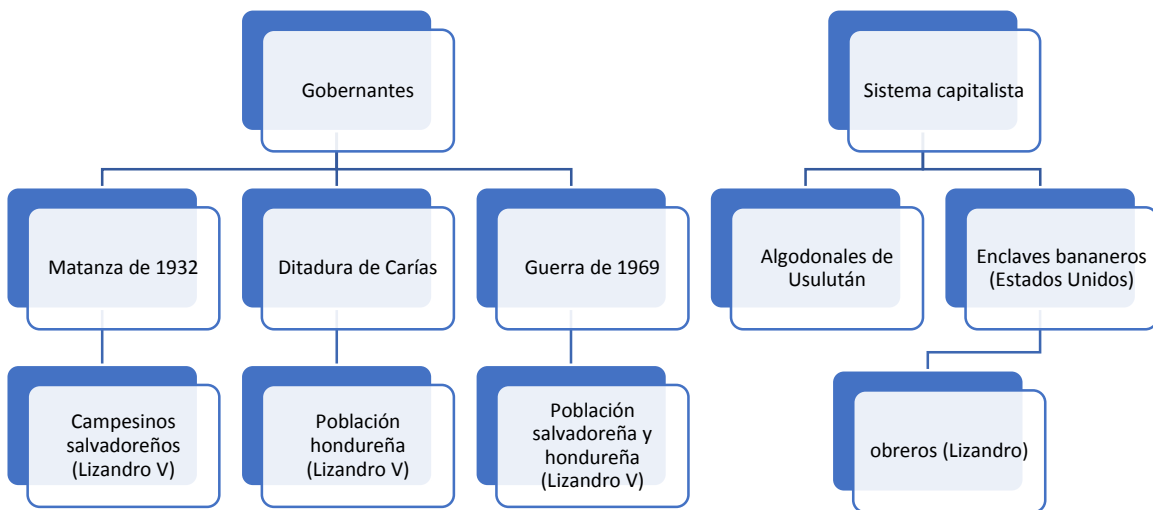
Gobernantes

Matanza de 1932

Ditadura de Carías

Guerra de 1969

Campesinos salvadoreños (Lizandro V)

Población hondureña (Lizandro V)

Población salvadoreña y hondureña (Lizandro V)

Sistema capitalista

Algodonales de Usulután

Enclaves bananeros (Estados Unidos)

obreros (Lizandro)